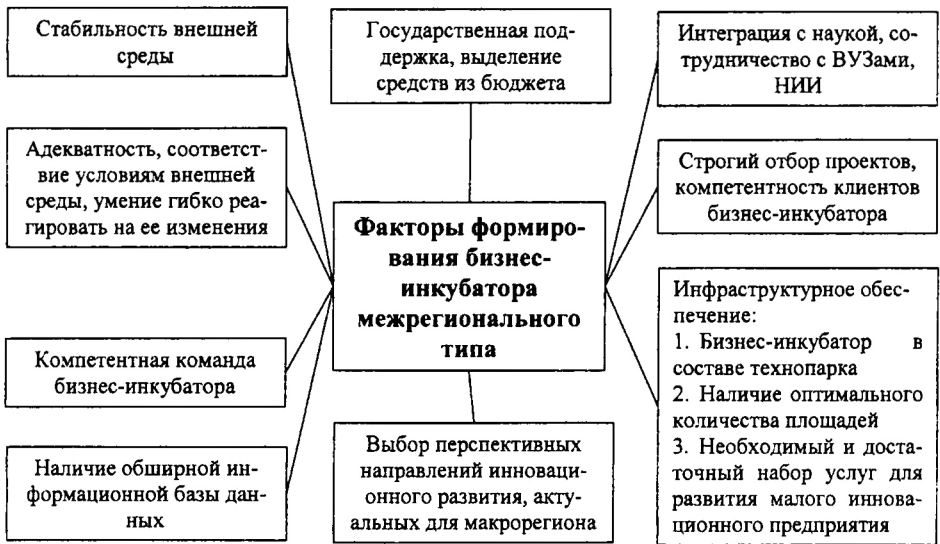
Стабильность внешней среды

Адекватность, соответствие условиям внешней среды, умение гибко реагировать на ее изменения

Компетентная команда бизнес-инкубатора

Наличие обширной информационной базы данных

Государственная поддержка, выделение средств из бюджета

Факторы формирования бизнес-инкубатора межрегионального типа

Выбор перспективных направлений инновационного развития, актуальных для макрорегиона

Интеграция с наукой, сотрудничество с ВУЗами, НИИ

Строгий отбор проектов, компетентность клиентов бизнес-инкубатора

Инфраструктурное обеспечение:
1. Бизнес-инкубатор в составе технопарка
2. Наличие оптимального количества площадей
3. Необходимый и достаточный набор услуг для развития малого инновационного предприятия